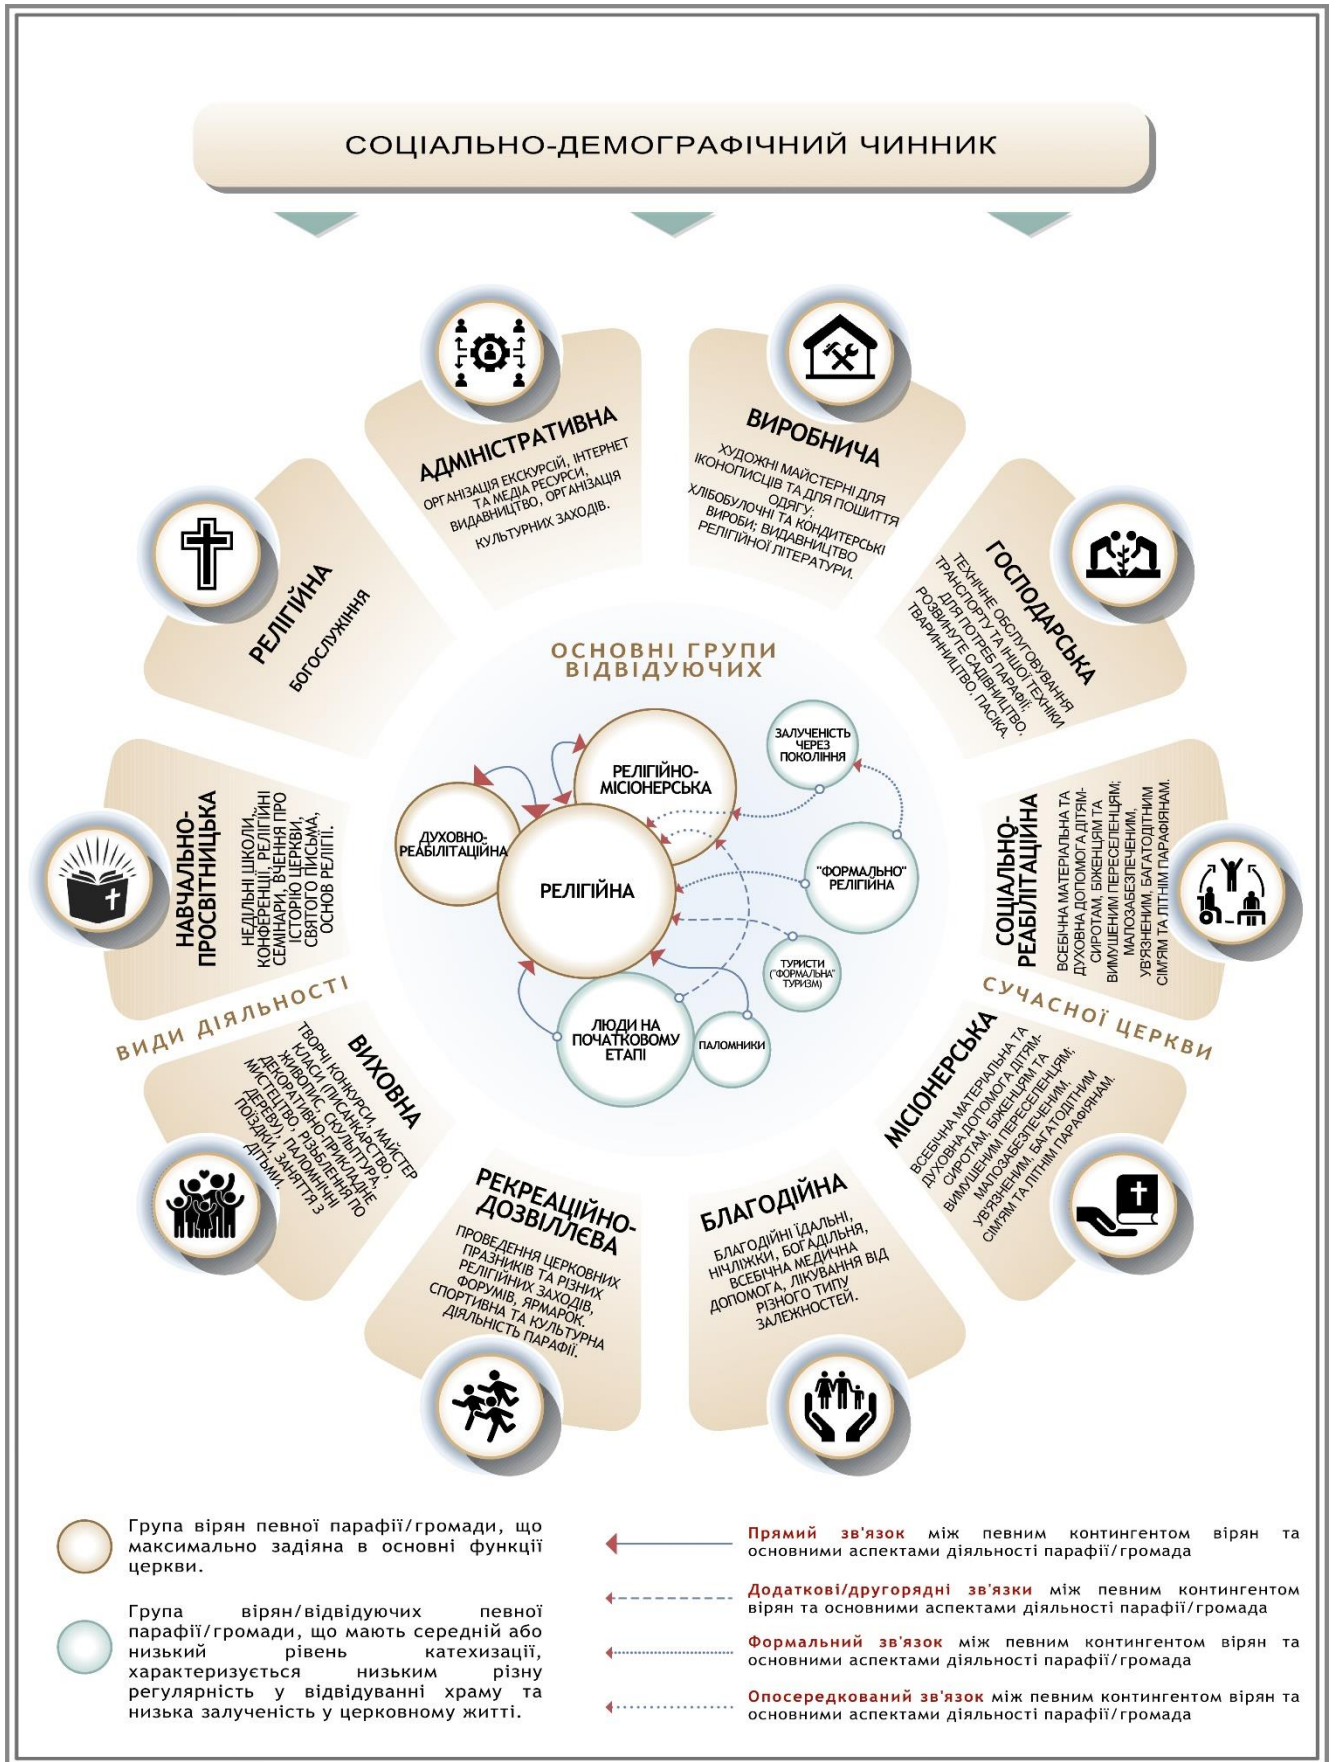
СОЦІАЛЬНО-ДЕМОГРАФІЧНИЙ ЧИННИК

АДМІНІСТРАТИВНА
ОРГАНІЗАЦІЯ ЕКСКУРСІЙ, ІНТЕРНЕТ ТА МЕДІА РЕСУРСИ, ВИДАВНИЦТВО, ОРГАНІЗАЦІЯ КУЛЬТУРНИХ ЗАХОДІВ.

ВИРОБНИЧА
ХУДОЖНІ МАЙСТЕРНІ ДЛЯ ІКОНОПИСЦІВ ТА ДЛЯ ПОШИТТЯ ОДЯГУ; ХЛІБОБУЛОЧНІ ТА КОНДИТЕРСЬКІ ВИРОБИ; ВИДАВНИЦТВО РЕЛІГІЙНОЇ ЛІТЕРАТУРИ.

ГОСПОДАРСЬКА
ТЕХНІЧНЕ ОБСЛУГОВУВАННЯ ТРАНСПОРТУ ТА ІНШОЇ ТЕХНІКИ ДЛЯ ПОТРЕБ ПАРАФІЇ; РОЗВИНУТЕ САДІВНИЦТВО, ТВАРИННИЦТВО, ПАСІКА.

РЕЛІГІЙНА
БОГОСЛУЖІННЯ

ОСНОВНІ ГРУПИ ВІДВІДУЮЧИХ

НАВЧАЛЬНО-ПРОСВІТНИЦЬКА
НЕДІЛЬНІ ШКОЛИ, КОНФЕРЕНЦІЇ, РЕЛІГІЙНІ СЕМІНАРИ, ВЧЕННЯ ПРО ІСТОРІЮ ЦЕРКВИ, СВЯТОГО ПИСЬМА, ОСНОВ РЕЛІГІЇ.

РЕЛІГІЙНО-МІСІОНЕРСЬКА
ДУХОВНО-РЕАБІЛІТАЦІЙНА
РЕЛІГІЙНА
ЗАЛУЧЕНІСТЬ ЧЕРЕЗ ПОКОЛІННЯ
"ФОРМАЛЬНО" РЕЛІГІЙНА
ТУРИСТИ ("ФОРМАЛЬНА" ТУРИЗМ)
ЛЮДИ НА ПОЧАТКОВОМУ ЕТАПІ
ПАЛОМНИКИ

СОЦІАЛЬНО-РЕАБІЛІТАЦІЙНА
ВСЕБІЧНА МАТЕРІАЛЬНА ТА ДУХОВНА ДОПОМОГА ДІТЯМ-СИРОТАМ, БІЖЕНЦЯМ ТА ВИМУШЕНИМ ПЕРЕСЕЛЕНЦЯМ; МАЛОЗАБЕЗПЕЧЕНИМ, УВ'ЯЗНЕНИМ, БАГАТОДІТНИМ СІМ'ЯМ ТА ЛІТНІМ ПАРАФІЯНАМ.

ВИДИ ДІЯЛЬНОСТІ

СУЧАСНОЇ ЦЕРКВИ

ВИХОВНА
ТВОРЧІ КОНКУРСИ, МАЙСТЕР КЛАСИ (ПИСАНКАРСТВО, ЖИВОПИС, СКУЛЬПТУРА, ДЕКОРАТИВНО-ПРИКЛАДНЕ МИСТЕЦТВО, РІЗЬБЛЕННЯ ПО ДЕРЕВУ), ПАЛОМНИЦЬКІ ПОЇЗДКИ, ЗАНЯТТЯ З ДІТЬМИ.

МІСІОНЕРСЬКА
ВСЕБІЧНА МАТЕРІАЛЬНА ТА ДУХОВНА ДОПОМОГА ДІТЯМ-СИРОТАМ, БІЖЕНЦЯМ ТА ВИМУШЕНИМ ПЕРЕСЕЛЕНЦЯМ; МАЛОЗАБЕЗПЕЧЕНИМ, УВ'ЯЗНЕНИМ, БАГАТОДІТНИМ СІМ'ЯМ ТА ЛІТНІМ ПАРАФІЯНАМ.

РЕКРЕАЦІЙНО-ДОЗВІЛЛЄВА
ПРОВЕДЕННЯ ЦЕРКОВНИХ ПРАЗНИКІВ ТА РІЗНИХ РЕЛІГІЙНИХ ЗАХОДІВ, ФОРУМІВ, ЯРМАРОК. СПОРТИВНА ТА КУЛЬТУРНА ДІЯЛЬНІСТЬ ПАРАФІЇ.

БЛАГОДІЙНА
БЛАГОДІЙНІ ЇДАЛЬНІ, НІЧЛІЖКИ, БОГАДІЛЬНЯ, ВСЕБІЧНА МЕДИЧНА ДОПОМОГА, ЛІКУВАННЯ ВІД РІЗНОГО ТИПУ ЗАЛЕЖНОСТЕЙ.

Група вірян певної парафії/громади, що максимально задіяна в основні функції церкви.

Група вірян/відвідуючих певної парафії/громади, що мають середній або низький рівень катехизації, характеризується низьким різну регулярність у відвідуванні храму та низька залученість у церковному житті.

Прямий зв'язок між певним контингентом вірян та основними аспектами діяльності парафії/громада

Додаткові/другорядні зв'язки між певним контингентом вірян та основними аспектами діяльності парафії/громада

Формальний зв'язок між певним контингентом вірян та основними аспектами діяльності парафії/громада

Опосередкований зв'язок між певним контингентом вірян та основними аспектами діяльності парафії/громада